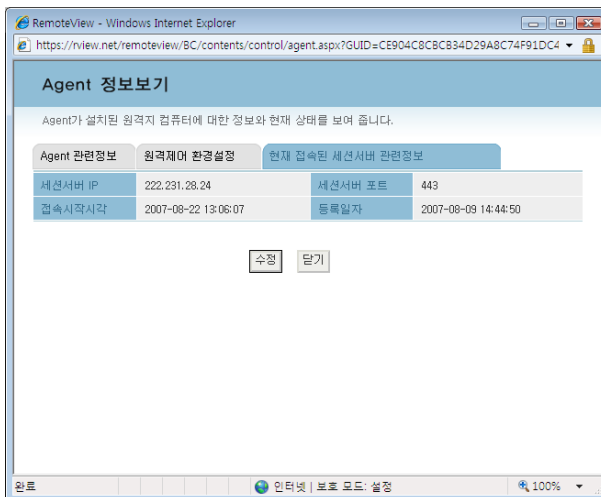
RemoteView - Windows Internet Explorer

https://rview.net/remoteview/BC/contents/control/agent.aspx?GUID=CE904C8CBCB34D29A8C74F91DC4

Agent 정보보기

Agent가 설치된 원격지 컴퓨터에 대한 정보와 현재 상태를 보여 줍니다.

Agent 관련정보 | 원격제어 환경설정 | 현재 접속된 세션서버 관련정보

| 세션서버 IP | 222.231.28.24 | 세션서버 포트 | 443 |
|---|---|---|---|
| 접속시작시각 | 2007-08-22 13:06:07 | 등록일자 | 2007-08-09 14:44:50 |

수정 닫기

완료 | 인터넷 | 보호 모드: 설정 | 100%